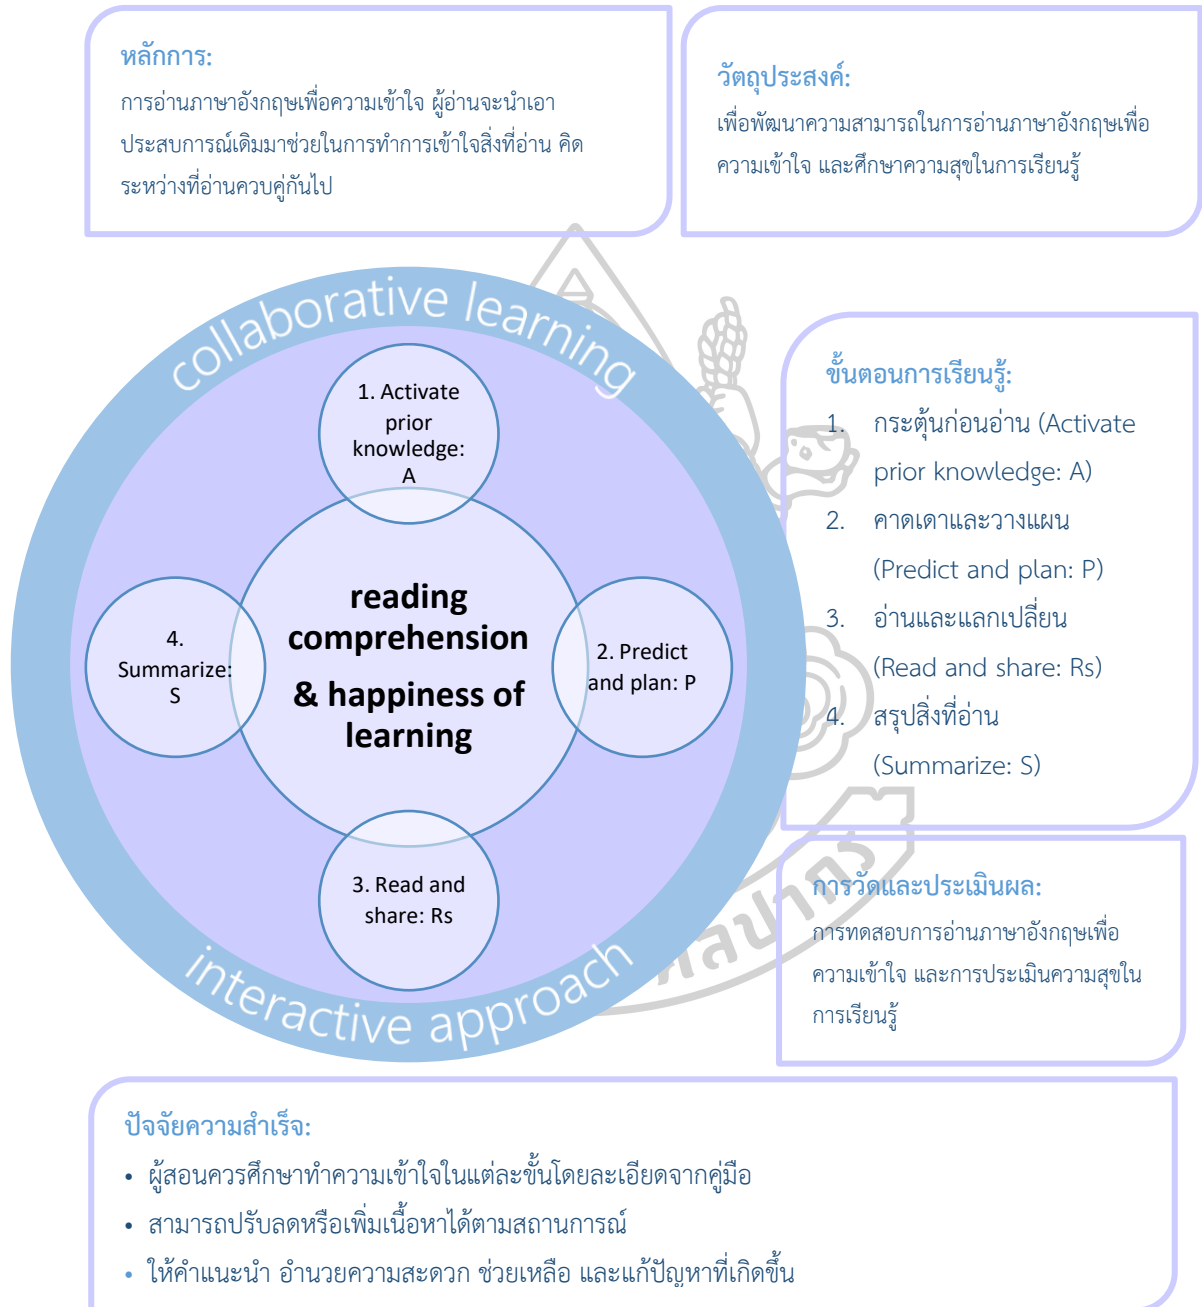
หลักการ:
การอ่านภาษาอังกฤษเพื่อความเข้าใจ ผู้อ่านจะนำเอาประสบการณ์เดิมมาช่วยในการทำการเข้าใจสิ่งที่อ่าน คิดระหว่างที่อ่านควบคู่กันไป

วัตถุประสงค์:
เพื่อพัฒนาความสามารถในการอ่านภาษาอังกฤษเพื่อความเข้าใจ และศึกษาความสุขในการเรียนรู้

collaborative learning

1. Activate prior knowledge: A

4. Summarize: S

reading comprehension & happiness of learning

2. Predict and plan: P

3. Read and share: Rs

interactive approach

ขั้นตอนการเรียนรู้:
1. กระตุ้นก่อนอ่าน (Activate prior knowledge: A)
2. คาดเดาและวางแผน (Predict and plan: P)
3. อ่านและแลกเปลี่ยน (Read and share: Rs)
4. สรุปสิ่งที่อ่าน (Summarize: S)

การวัดและประเมินผล:
การทดสอบการอ่านภาษาอังกฤษเพื่อความเข้าใจ และการประเมินความสุขในการเรียนรู้

ศิลปากร

ปัจจัยความสำเร็จ:
• ผู้สอนควรศึกษาทำความเข้าใจในแต่ละขั้นโดยละเอียดจากคู่มือ
• สามารถปรับลดหรือเพิ่มเนื้อหาได้ตามสถานการณ์
• ให้คำแนะนำ อำนวยความสะดวก ช่วยเหลือ และแก้ปัญหาที่เกิดขึ้น